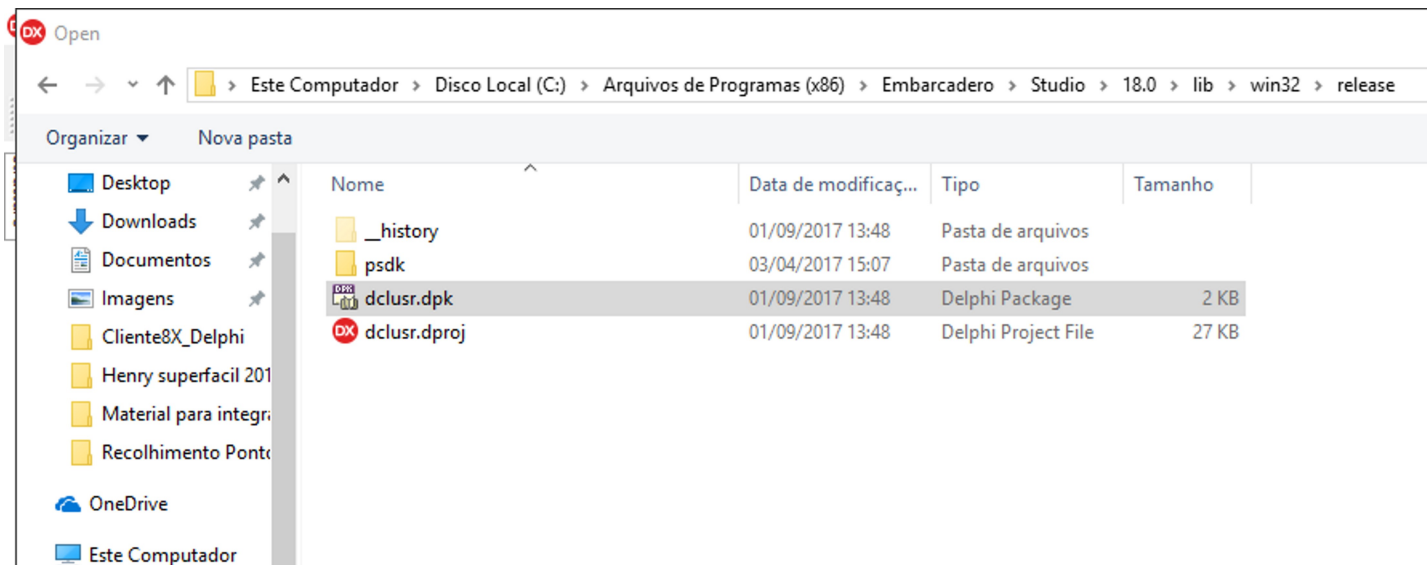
DX Open

Este Computador > Disco Local (C:) > Arquivos de Programas (x86) > Embarcadero > Studio > 18.0 > lib > win32 > release

Organizar ▾ Nova pasta

Desktop
Downloads
Documentos
Imagens
Cliente8X_Delphi
Henry superfacil 201
Material para integra
Recolhimento Ponto
OneDrive
Este Computador

| Nome | Data de modificaç... | Tipo | Tamanho |
|---|---|---|---|
| __history | 01/09/2017 13:48 | Pasta de arquivos | |
| psdk | 03/04/2017 15:07 | Pasta de arquivos | |
| dclusr.dpk | 01/09/2017 13:48 | Delphi Package | 2 KB |
| dclusr.dproj | 01/09/2017 13:48 | Delphi Project File | 27 KB |